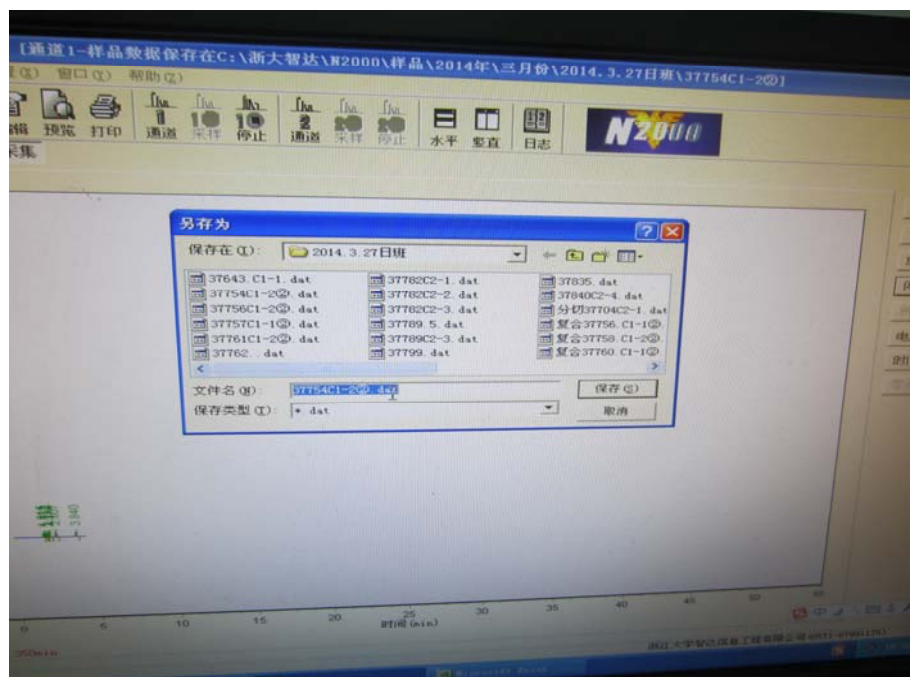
[通道1-样品数据保存在C:\浙大智达\N2000\样品\2014年\三月份\2014.3.27日班\37754C1-2②]

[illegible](O) 窗口(W) 帮助(Z)

编辑 预览 打印 1 通道 采样 停止 2 通道 采样 停止 水平 竖直 日志

N2000

采集

另存为

保存在(I): 2014.3.27日班

37643.C1-1.dat
37754C1-2②.dat
37756C1-2②.dat
37757C1-1②.dat
37761C1-2②.dat
37762..dat
37782C2-1.dat
37782C2-2.dat
37782C2-3.dat
37789.5.dat
37789C2-3.dat
37799.dat
37835.dat
37840C2-4.dat
分切37704C2-1.dat
复合37756.C1-1②.
复合37758.C1-2②.
复合37760.C1-1②.

文件名(N): 37754C1-2②.dat
保存类型(T): *.dat

保存(S)
取消

0 5 10 15 20 25 30 35 40 45 50
时间(min)

浙江大学智达信息工程有限公司 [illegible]